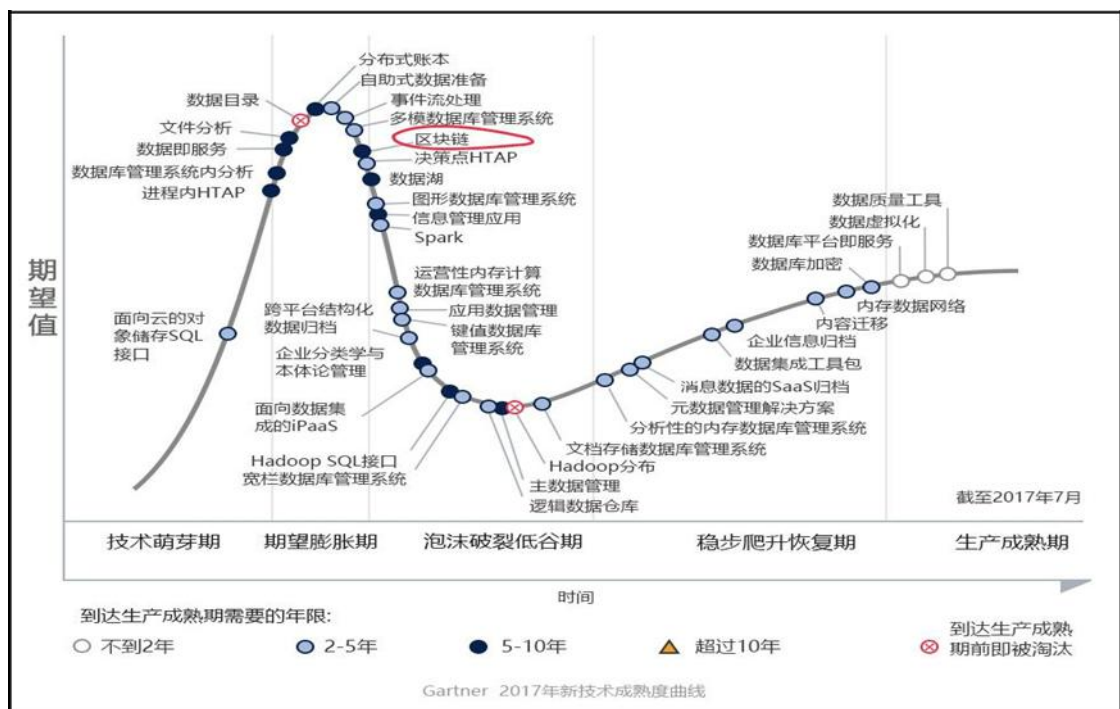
期望值

分布式账本
自助式数据准备
数据目录
事件流处理
文件分析
多模数据库管理系统
数据即服务
区块链
数据库管理系统内分析
决策点HTAP
进程内HTAP
数据湖
图形数据库管理系统
信息管理应用
Spark
运营性内存计算数据库管理系统
面向云的对象储存SQL接口
跨平台结构化数据归档
应用数据管理
键值数据库管理系统
企业分类学与本体论管理
面向数据集成的iPaaS
Hadoop SQL接口
宽栏数据库管理系统
文档存储数据库管理系统
Hadoop分布
主数据管理
逻辑数据仓库
数据质量工具
数据虚拟化
数据库平台即服务
数据库加密
内存数据网络
内容迁移
企业信息归档
数据集成工具包
消息数据的SaaS归档
元数据管理解决方案
分析性的内存数据库管理系统
截至2017年7月

技术萌芽期
期望膨胀期
泡沫破裂低谷期
稳步爬升恢复期
生产成熟期

时间

到达生产成熟期需要的年限:
不到2年
2-5年
5-10年
超过10年
到达生产成熟期前即被淘汰

Gartner 2017年新技术成熟度曲线